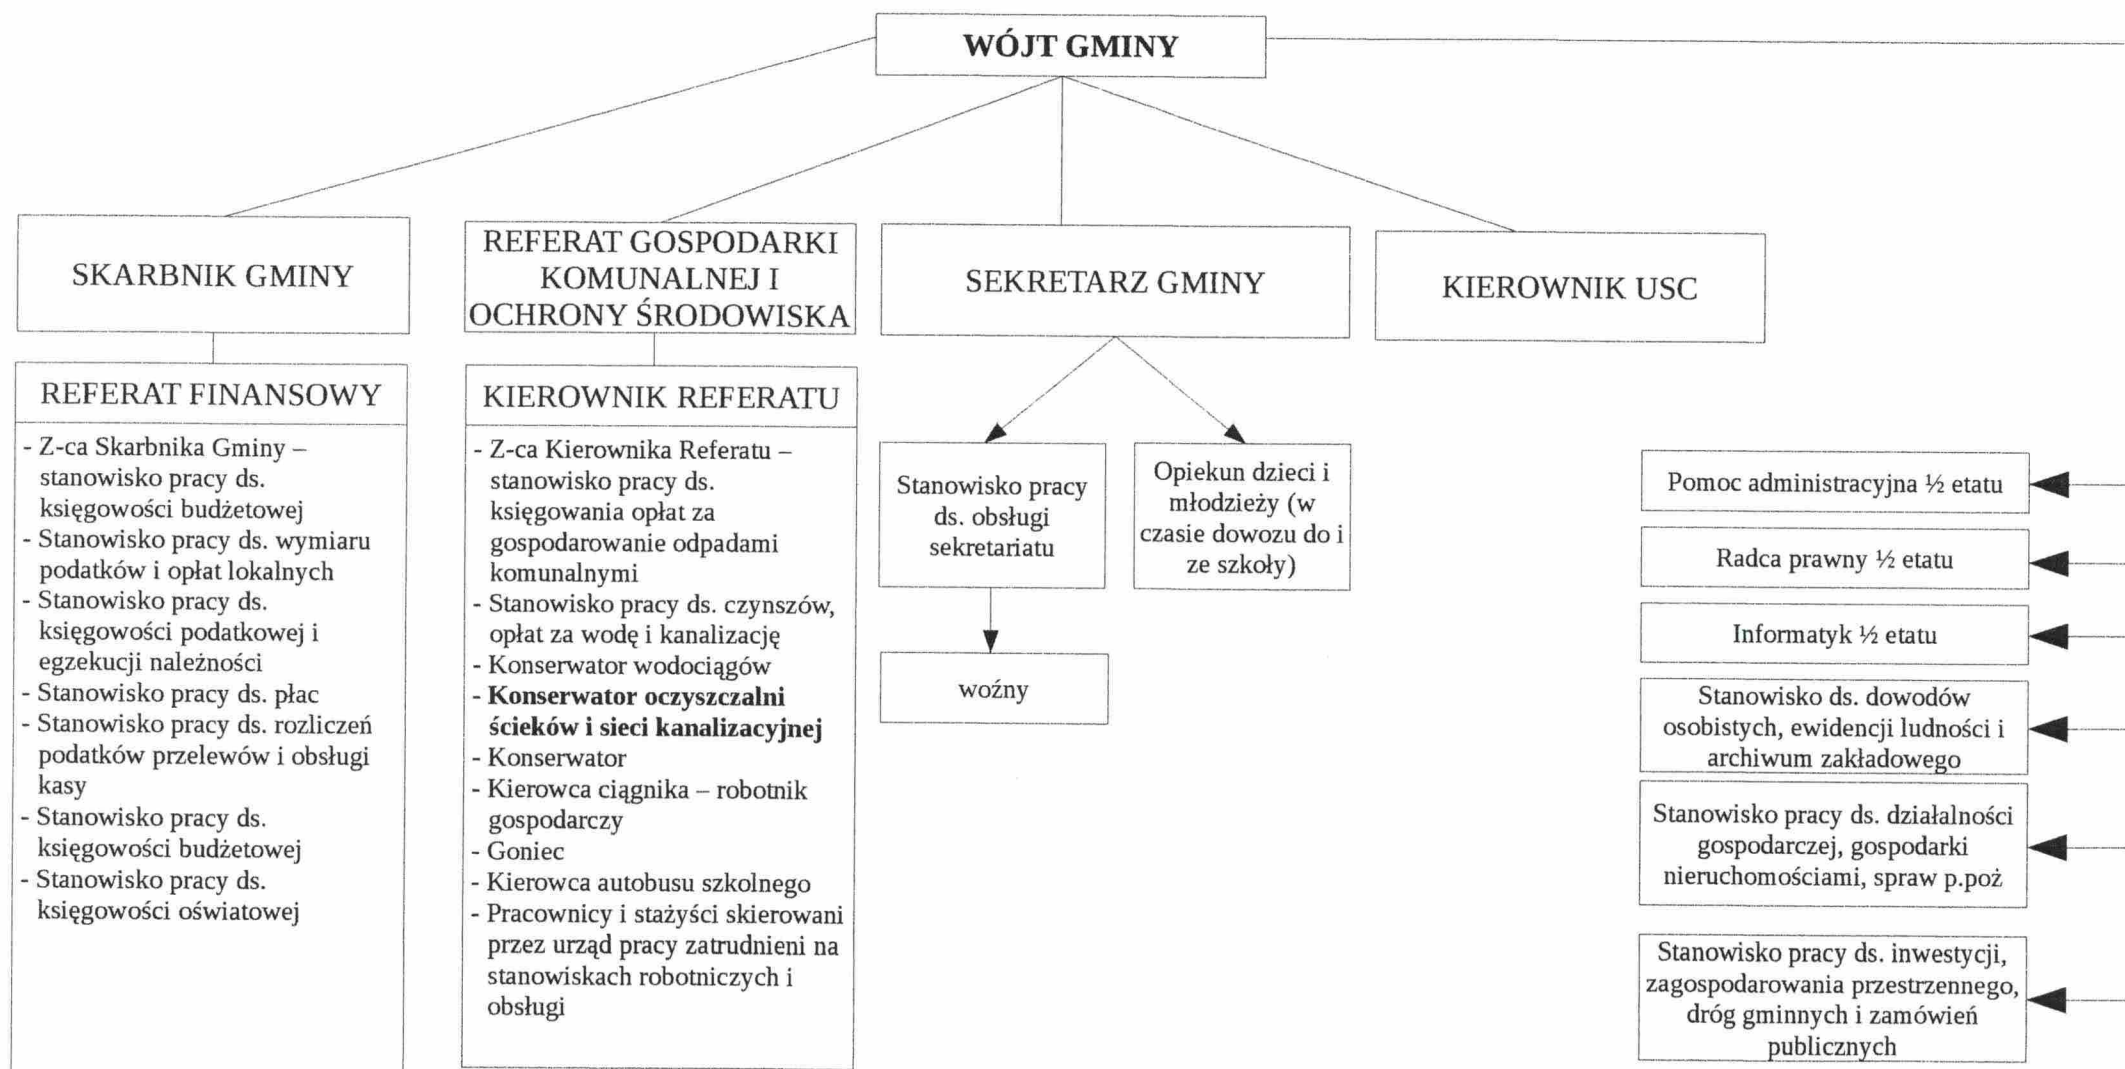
WÓJT GMINY

SKARBNIK GMINY

REFERAT GOSPODARKI KOMUNALNEJ I OCHRONY ŚRODOWISKA

SEKRETARZ GMINY

KIEROWNIK USC

REFERAT FINANSOWY

- Z-ca Skarbnika Gminy – stanowisko pracy ds. księgowości budżetowej
- Stanowisko pracy ds. wymiaru podatków i opłat lokalnych
- Stanowisko pracy ds. księgowości podatkowej i egzekucji należności
- Stanowisko pracy ds. płac
- Stanowisko pracy ds. rozliczeń podatków przelewów i obsługi kasy
- Stanowisko pracy ds. księgowości budżetowej
- Stanowisko pracy ds. księgowości oświatowej

KIEROWNIK REFERATU

- Z-ca Kierownika Referatu – stanowisko pracy ds. księgowania opłat za gospodarowanie odpadami komunalnymi
- Stanowisko pracy ds. czynszów, opłat za wodę i kanalizację
- Konserwator wodociągów
- **Konserwator oczyszczalni ścieków i sieci kanalizacyjnej**
- Konserwator
- Kierowca ciągnika – robotnik gospodarczy
- Goniec
- Kierowca autobusu szkolnego
- Pracownicy i stażyści skierowani przez urząd pracy zatrudnieni na stanowiskach robotniczych i obsługi

Stanowisko pracy ds. obsługi sekretariatu

Opiekun dzieci i młodzieży (w czasie dowozu do i ze szkoły)

woźny

Pomoc administracyjna ½ etatu

Radca prawny ½ etatu

Informatyk ½ etatu

Stanowisko ds. dowodów osobistych, ewidencji ludności i archiwum zakładowego

Stanowisko pracy ds. działalności gospodarczej, gospodarki nieruchomościami, spraw p.poż

Stanowisko pracy ds. inwestycji, zagospodarowania przestrzennego, dróg gminnych i zamówień publicznych